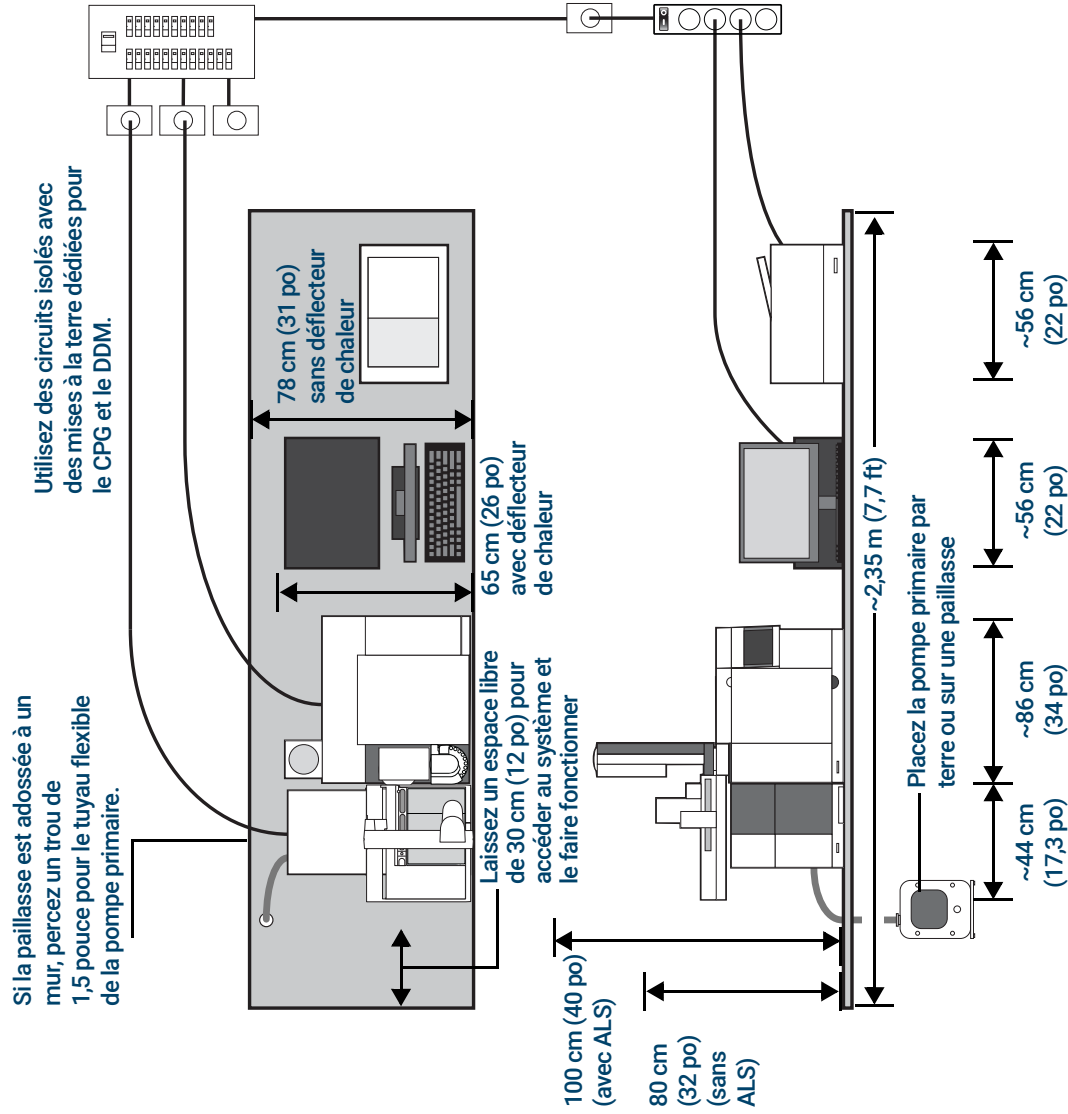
Utilisez des circuits isolés avec des mises à la terre dédiées pour le CPG et le DDM.

78 cm (31 po) sans déflecteur de chaleur

65 cm (26 po) avec déflecteur de chaleur

Laissez un espace libre de 30 cm (12 po) pour accéder au système et le faire fonctionner

Si la paillasse est adossée à un mur, percez un trou de 1,5 pouce pour le tuyau flexible de la pompe primaire.

100 cm (40 po) (avec ALS)

80 cm (32 po) (sans ALS)

~2,35 m (7,7 ft)

~56 cm (22 po)

~56 cm (22 po)

~86 cm (34 po)

~44 cm (17,3 po)

Placez la pompe primaire par terre ou sur une paillasse